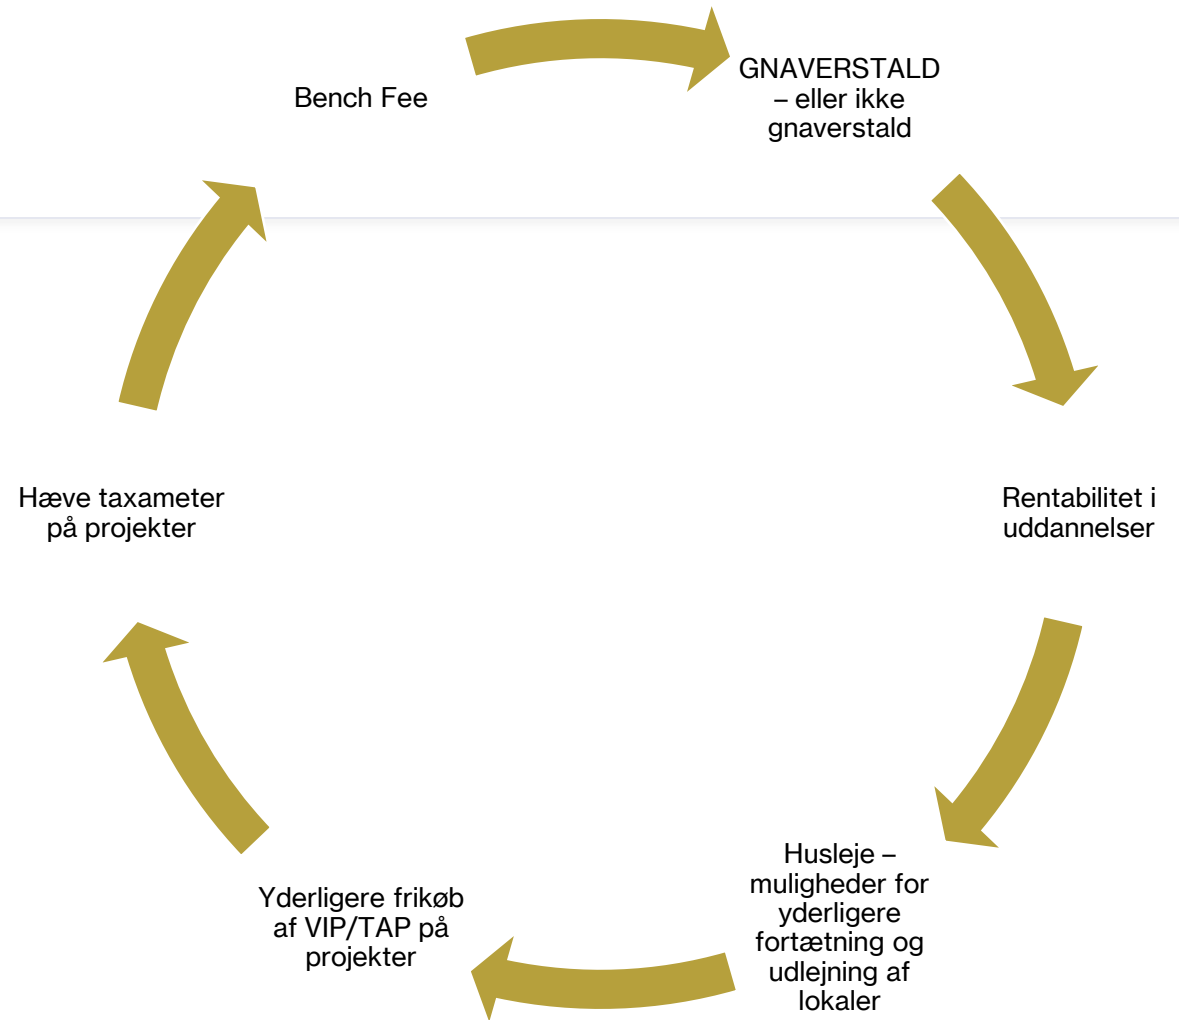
Bench Fee

GNAVERSTALD – eller ikke gnaverstald

Rentabilitet i uddannelser

Husleje – muligheder for yderligere fortætning og udlejning af lokaler

Yderligere frikøb af VIP/TAP på projekter

Hæve taxameter på projekter